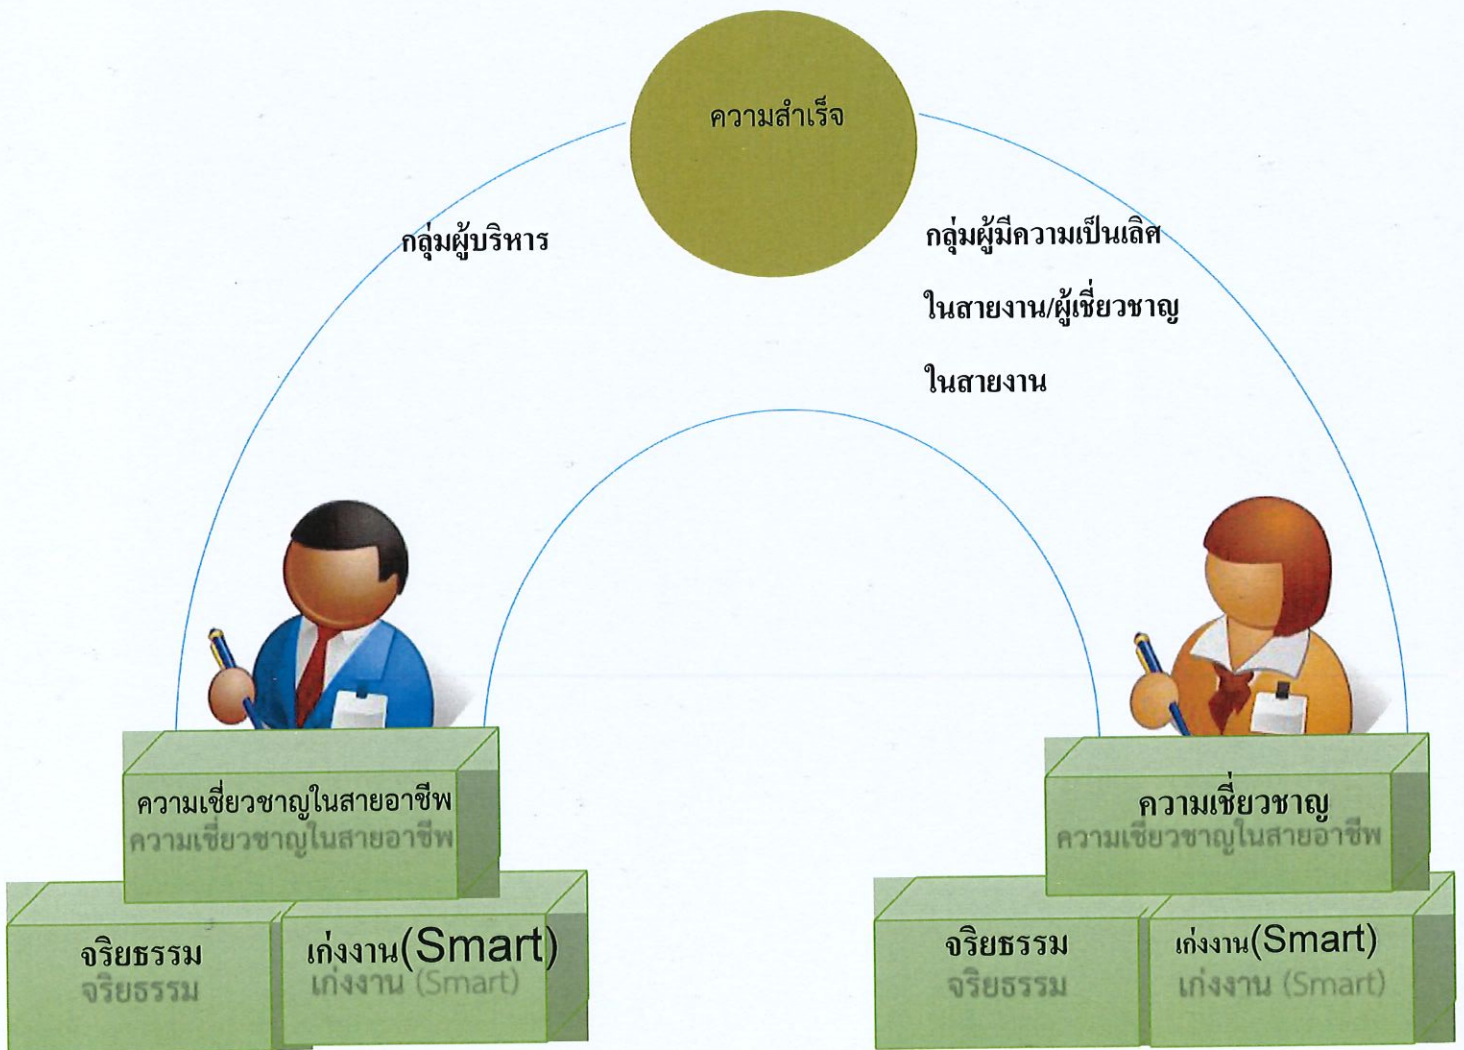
ความสำเร็จ

กลุ่มผู้บริหาร

กลุ่มผู้มีความเป็นเลิศในสายงาน/ผู้เชี่ยวชาญในสายงาน

ความเชี่ยวชาญในสายอาชีพ
ความเชี่ยวชาญในสายอาชีพ

จริยธรรม
จริยธรรม

เก่งงาน(Smart)
เก่งงาน (Smart)

ความเชี่ยวชาญ
ความเชี่ยวชาญในสายอาชีพ

จริยธรรม
จริยธรรม

เก่งงาน(Smart)
เก่งงาน (Smart)